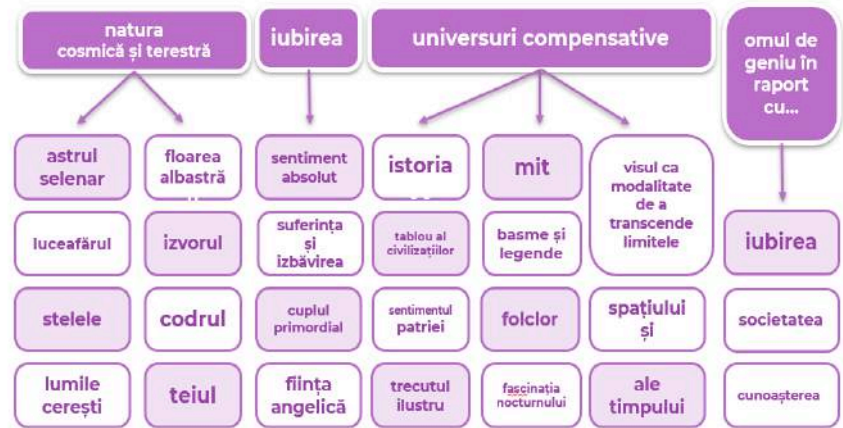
natura cosmică și terestră

iubirea

universuri compensative

omul de geniu în raport cu...

astrul selenar

luceafărul

stelele

lumile cerești

floarea albastră

izvorul

codrul

teiul

sentiment absolut

suferința și izbăvirea

cuplul primordial

ființa angelică

istoria

tablou al civilizațiilor

sentimentul patriei

trecutul ilustru

mit

basme și legende

folclor

fascinația nocturnului

visul ca modalitate de a transcende limitele

spațiului și

ale timpului

iubirea

societatea

cunoașterea